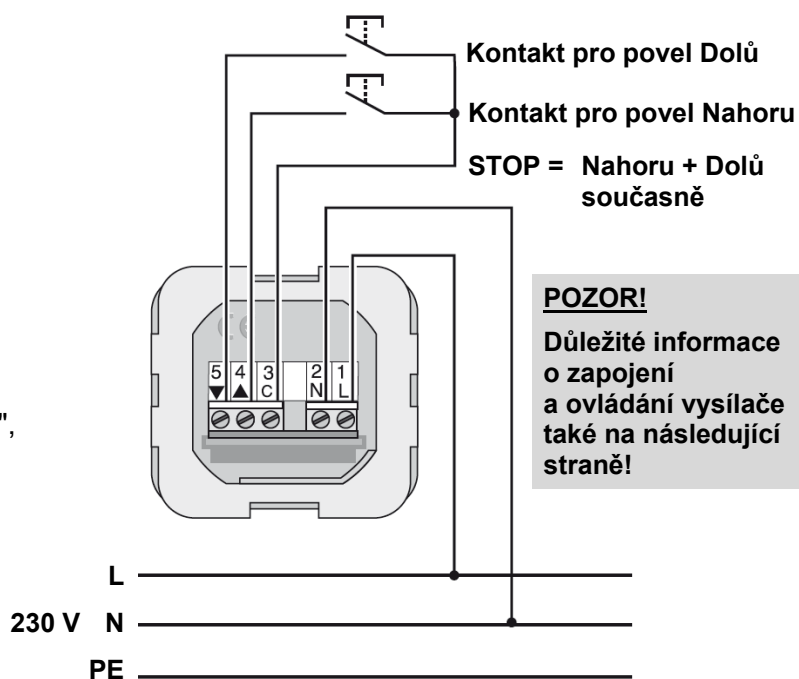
Kontakt pro povel Dolů

Kontakt pro povel Nahoru

STOP = Nahoru + Dolů současně

POZOR!

Důležité informace o zapojení a ovládání vysílače také na následující straně!

5 ▼ 4 ▲ 3 C 2 N 1 L

",

L

230 V N

PE